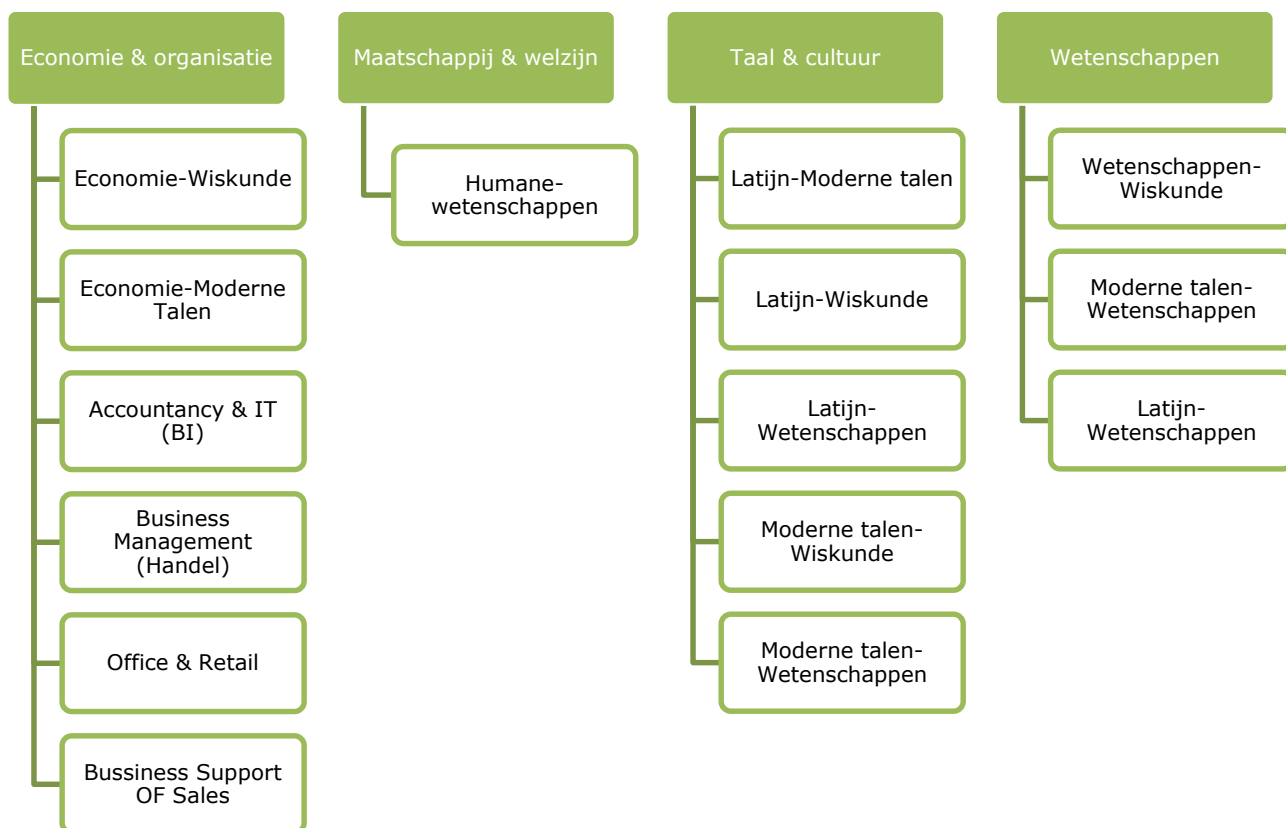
Economie & organisatie

Economie-Wiskunde

Economie-Moderne Talen

Accountancy & IT (BI)

Business Management (Handel)

Office & Retail

Bussiness Support OF Sales

Maatschappij & welzijn

Humanewetenschappen

Taal & cultuur

Latijn-Moderne talen

Latijn-Wiskunde

Latijn-Wetenschappen

Moderne talen-Wiskunde

Moderne talen-Wetenschappen

Wetenschappen

Wetenschappen-Wiskunde

Moderne talen-Wetenschappen

Latijn-Wetenschappen